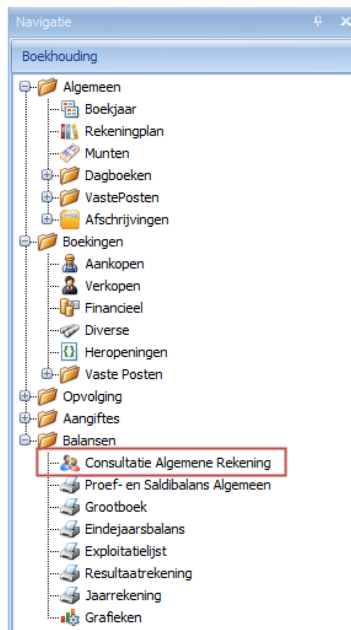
Navigatie

Boekhouding

Algemeen
Boekjaar
Rekeningplan
Munten
Dagboeken
VastePosten
Afschrijvingen
Boekingen
Aankopen
Verkopen
Financieel
Diverse
Heropeningen
Vaste Posten
Opvolging
Aangiftes
Balansen
Consultatie Algemene Rekening
Proef- en Saldibalans Algemeen
Grootboek
Eindejaarsbalans
Exploitatielijst
Resultaatrekening
Jaarrekening
Grafieken